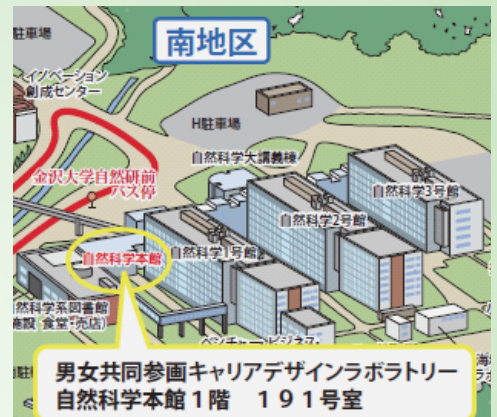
南地区

I駐車場

イノベーション創成センター

H駐車場

自然科学大講義棟

金沢大学自然研前バス停

自然科学3号館

自然科学2号館

自然科学1号館

自然科学本館

然科学系図書館

施設 食堂・売店

ベンチャー・ビジネス

男女共同参画キャリアデザインラボラトリー
自然科学本館1階　191号室